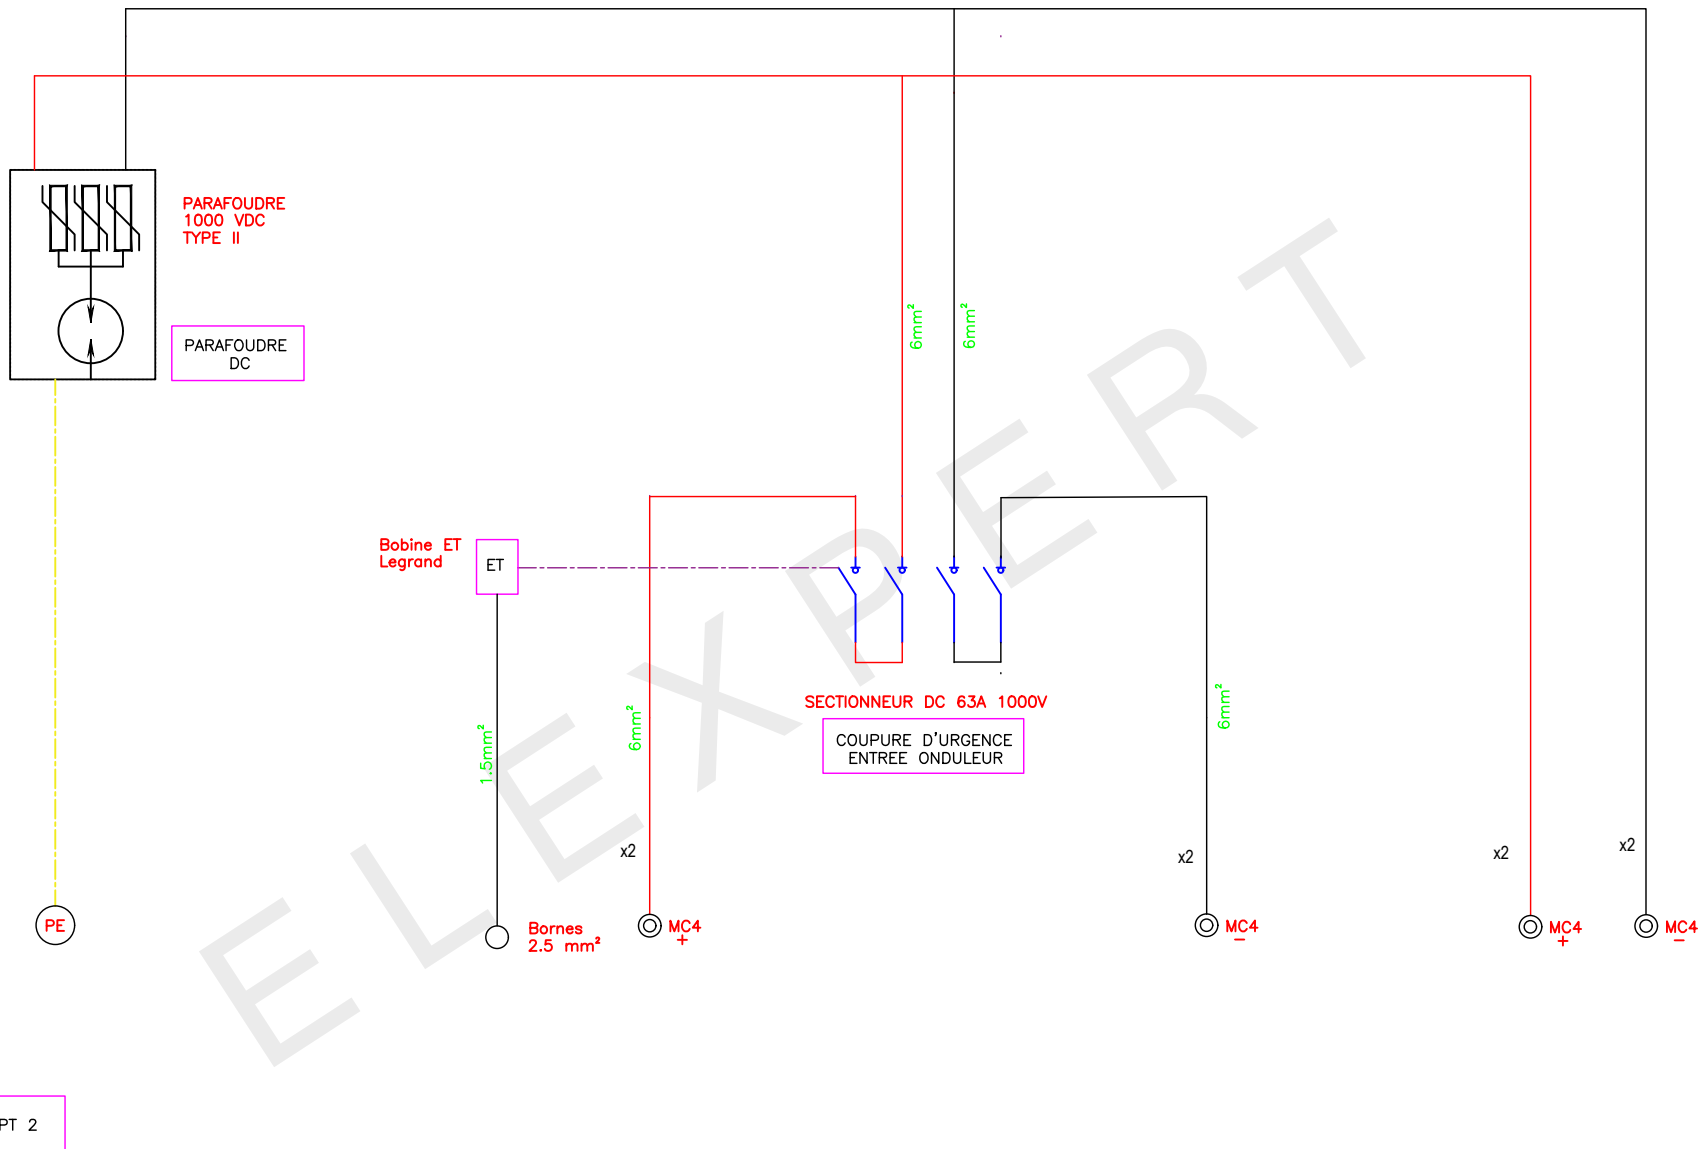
PARAFOUDRE
1000 VDC
TYPE II

PARAFOUDRE
DC

$6mm^2$

$6mm^2$

Bobine ET
Legrand

ET

SECTIONNEUR DC 63A 1000V

COUPURE D'URGENCE
ENTREE ONDULEUR

$1.5mm^2$

$6mm^2$

$6mm^2$

x2

x2

x2

x2

PE

Bornes
$2.5 mm^2$

MC4
+

MC4
−

MC4
+

MC4
−

ELEXPERT

PT 2